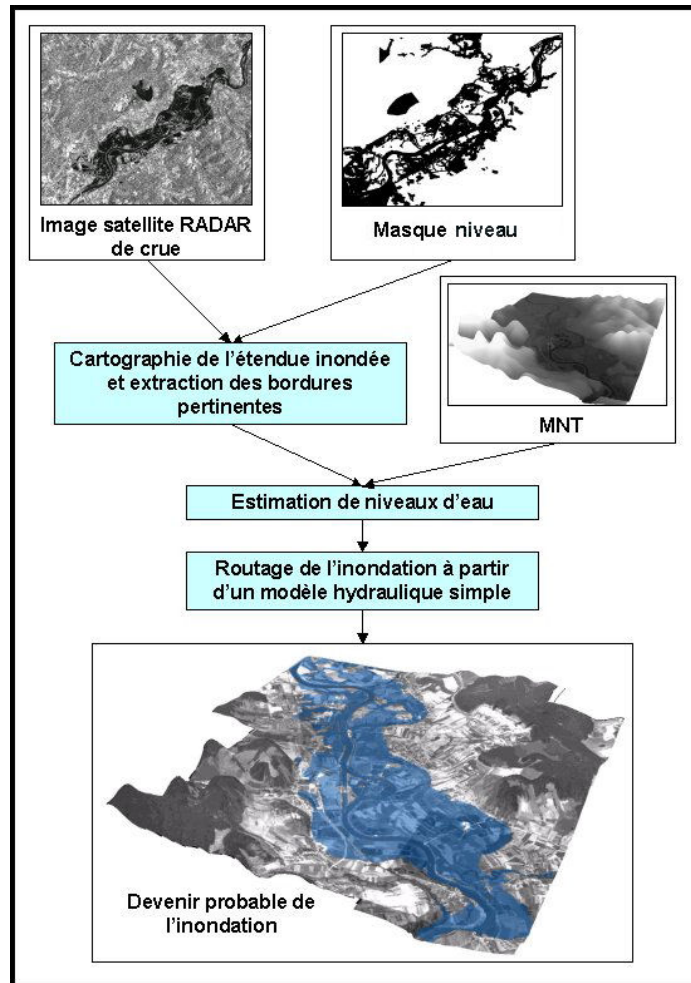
Image satellite RADAR de crue

Masque niveau

Cartographie de l’étendue inondée et extraction des bordures pertinentes

MNT

Estimation de niveaux d’eau

Routage de l’inondation à partir d’un modèle hydraulique simple

Devenir probable de l’inondation